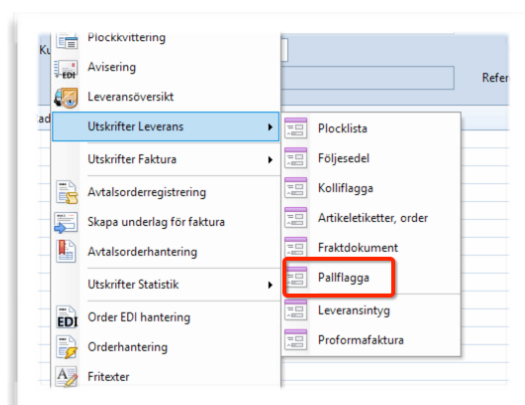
Ku
ad
Plockkvittering
EDI
Avisering
Leveransöversikt
Utskrifter Leverans
Utskrifter Faktura
Avtalsorderregistrering
Skapa underlag för faktura
Avtalsorderhantering
Utskrifter Statistik
EDI
Order EDI hantering
Orderhantering
Fritexter
Refer
Plocklista
Följesedel
Kolliflagga
Artikeletiketter, order
Fraktdokument
Pallflagga
Leveransintyg
Proformafaktura